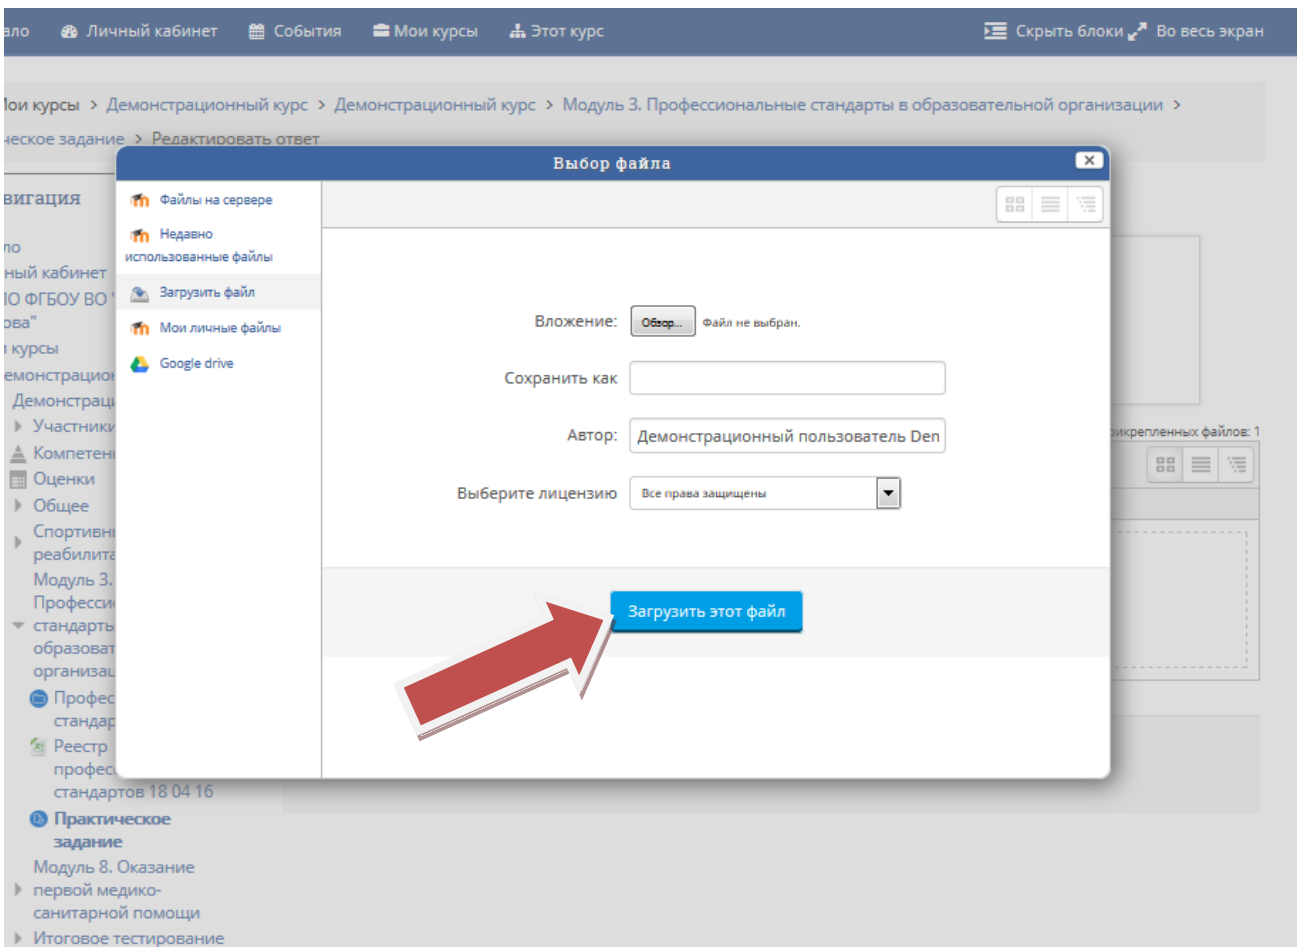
ало Личный кабинет События Мои курсы Этот курс Скрыть блоки Во весь экран

Мои курсы > Демонстрационный курс > Демонстрационный курс > Модуль 3. Профессиональные стандарты в образовательной организации >
ческое задание > Редактировать ответ

вигация
ло
ный кабинет
ІО ФГБОУ ВО "
ова"
і курсы
емонстрацион
Демонстрац
Участники
Компетени
Оценки
Общее
Спортивн
реабилита
Модуль 3.
Професси
стандарты
образоват
организац
Профес
стандар
Реестр
профес
стандартов 18 04 16
Практическое задание
Модуль 8. Оказание первой медико-санитарной помощи
Итоговое тестирование

Выбор файла

Файлы на сервере
Недавно использованные файлы
Загрузить файл
Мои личные файлы
Google drive

Вложение: Обзор... Файл не выбран.
Сохранить как
Автор: Демонстрационный пользователь Den
Выберите лицензию Все права защищены

Загрузить этот файл

рикрепленных файлов: 1